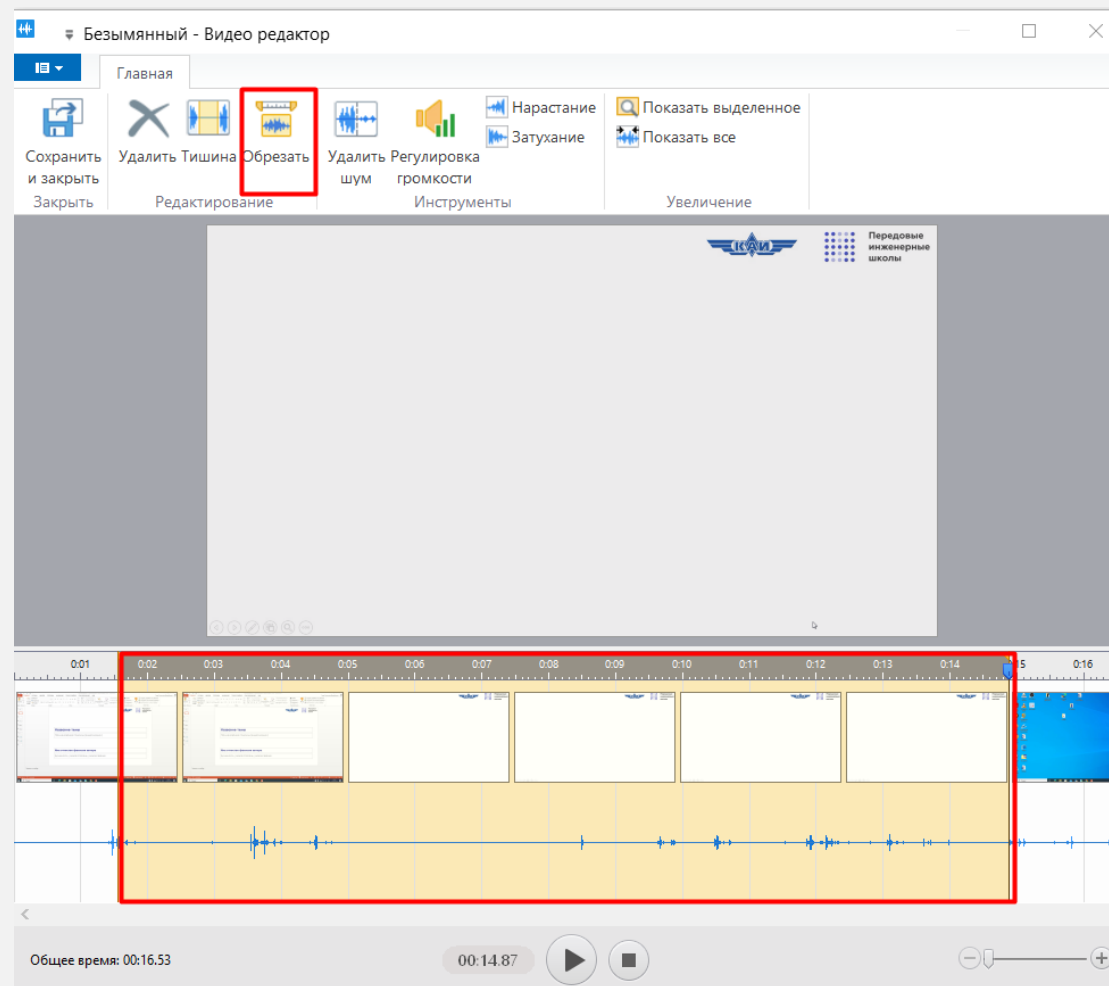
Безымянный - Видео редактор

Главная

Сохранить и закрыть
Закрыть

Удалить
Тишина
Обрезать
Редактирование

Удалить шум
Регулировка громкости
Нарастание
Затухание
Инструменты

Показать выделенное
Показать все
Увеличение

КАИ
Передовые инженерные школы

0:01 0:02 0:03 0:04 0:05 0:06 0:07 0:08 0:09 0:10 0:11 0:12 0:13 0:14 0:15 0:16

Общее время: 00:16.53
00:14.87